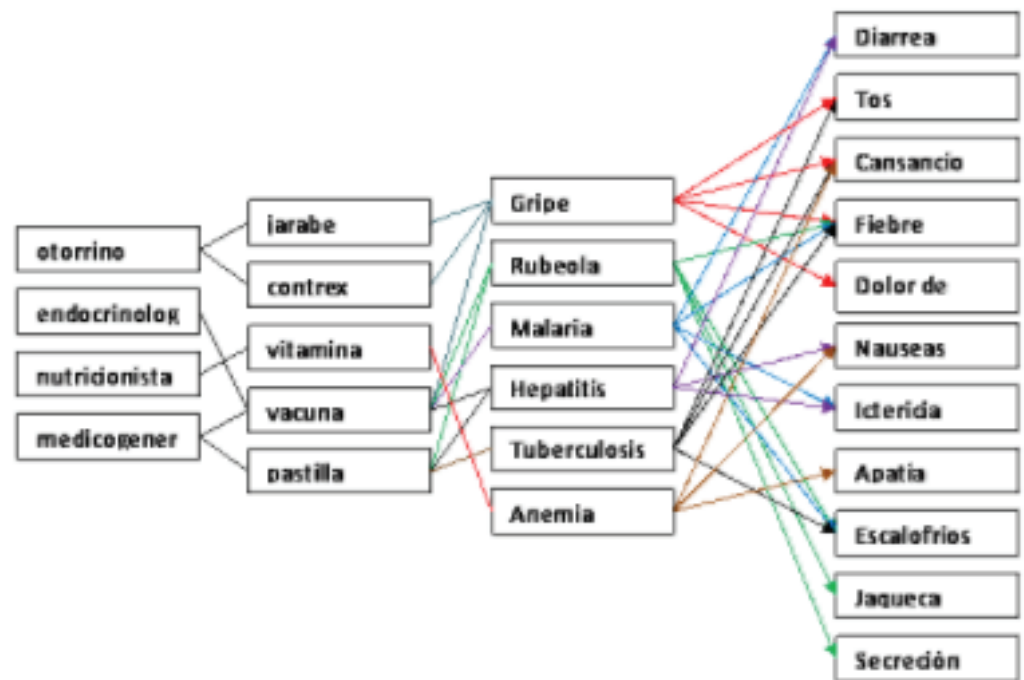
otorrino
endocrinolog
nutricionista
medicogener

jarabe
contrex
vitamina
vacuna
pastilla

Gripe
Rubeola
Malaria
Hepatitis
Tuberculosis
Anemia

Diarrea
Tos
Cansancio
Fiebre
Dolor de
Nauseas
Icterida
Apatia
Escalofrios
Jaqueca
Secreción